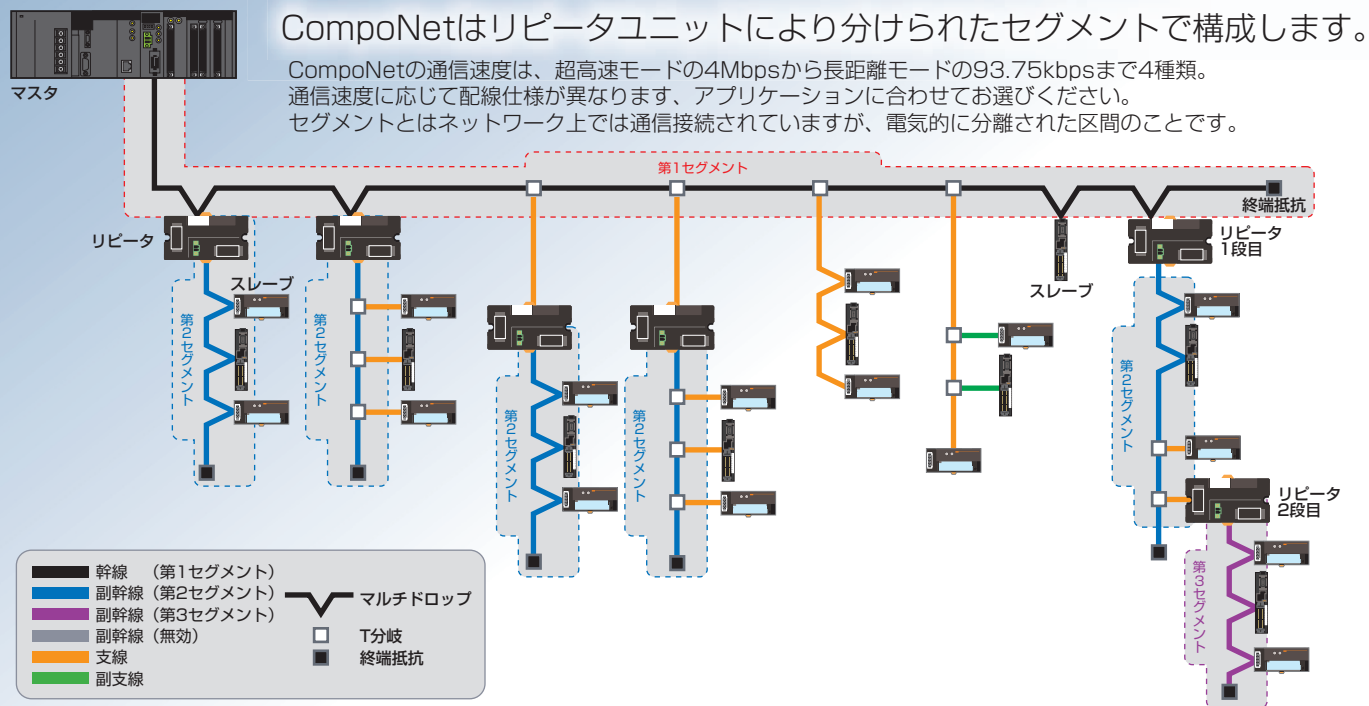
CompoNetはリピータユニットにより分けられたセグメントで構成します。

CompoNetの通信速度は、超高速モードの4Mbpsから長距離モードの93.75kbpsまで4種類。
通信速度に応じて配線仕様が異なります、アプリケーションに合わせてお選びください。
セグメントとはネットワーク上では通信接続されていますが、電気的に分離された区間のことです。

マスタ

第1セグメント

終端抵抗

リピータ

スレーブ

第2セグメント

第2セグメント

第2セグメント

第2セグメント

スレーブ

リピータ
1段目

第2セグメント

リピータ
2段目

第3セグメント

幹線　(第1セグメント)
副幹線（第2セグメント）
副幹線（第3セグメント）
副幹線（無効）
支線
副支線

マルチドロップ
T分岐
終端抵抗